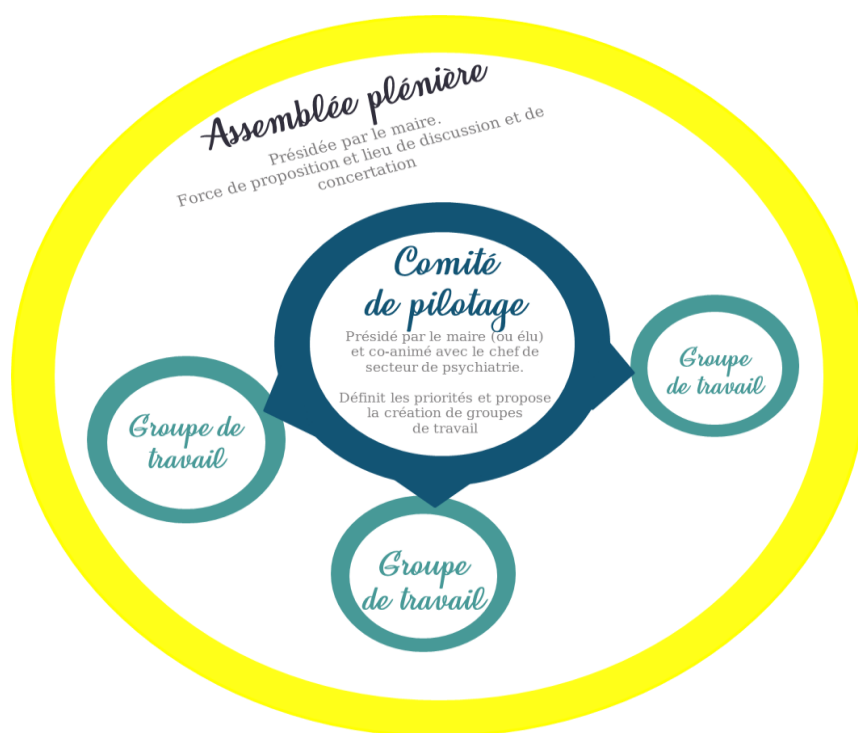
Assemblée plénière

Présidée par le maire.
Force de proposition et lieu de discussion et de concertation

Comité de pilotage

Présidé par le maire (ou élu) et co-animé avec le chef de secteur de psychiatrie.

Définit les priorités et propose la création de groupes de travail

Groupe de travail

Groupe de travail

Groupe de travail